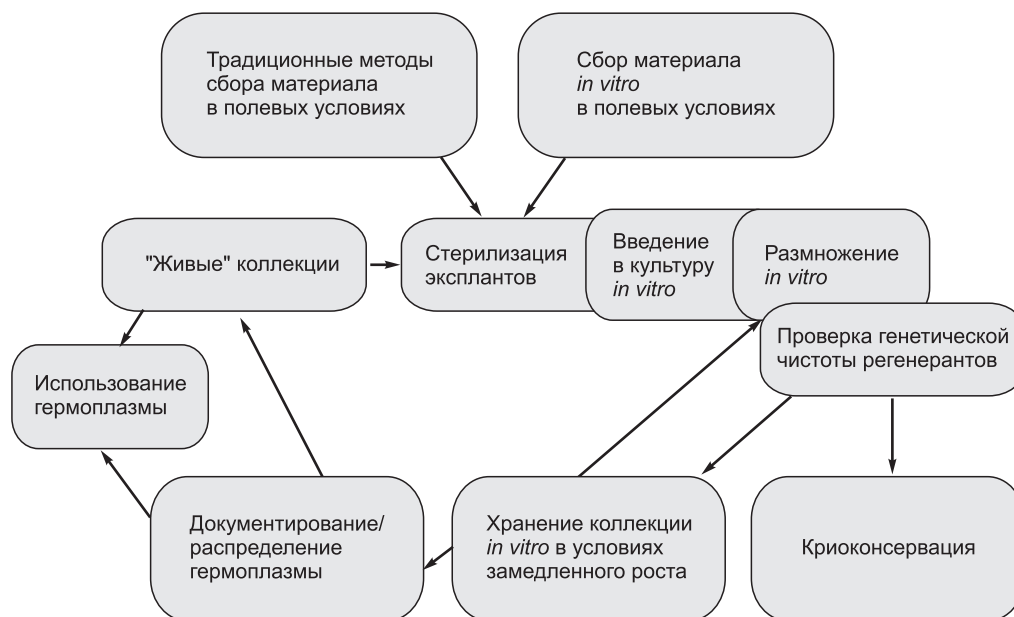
Традиционные методы сбора материала в полевых условиях

Сбор материала *in vitro* в полевых условиях

"Живые" коллекции

Стерилизация эксплантов

Введение в культуру *in vitro*

Размножение *in vitro*

Проверка генетической чистоты регенерантов

Использование гермоплазмы

Документирование/ распределение гермоплазмы

Хранение коллекции *in vitro* в условиях замедленного роста

Криоконсервация